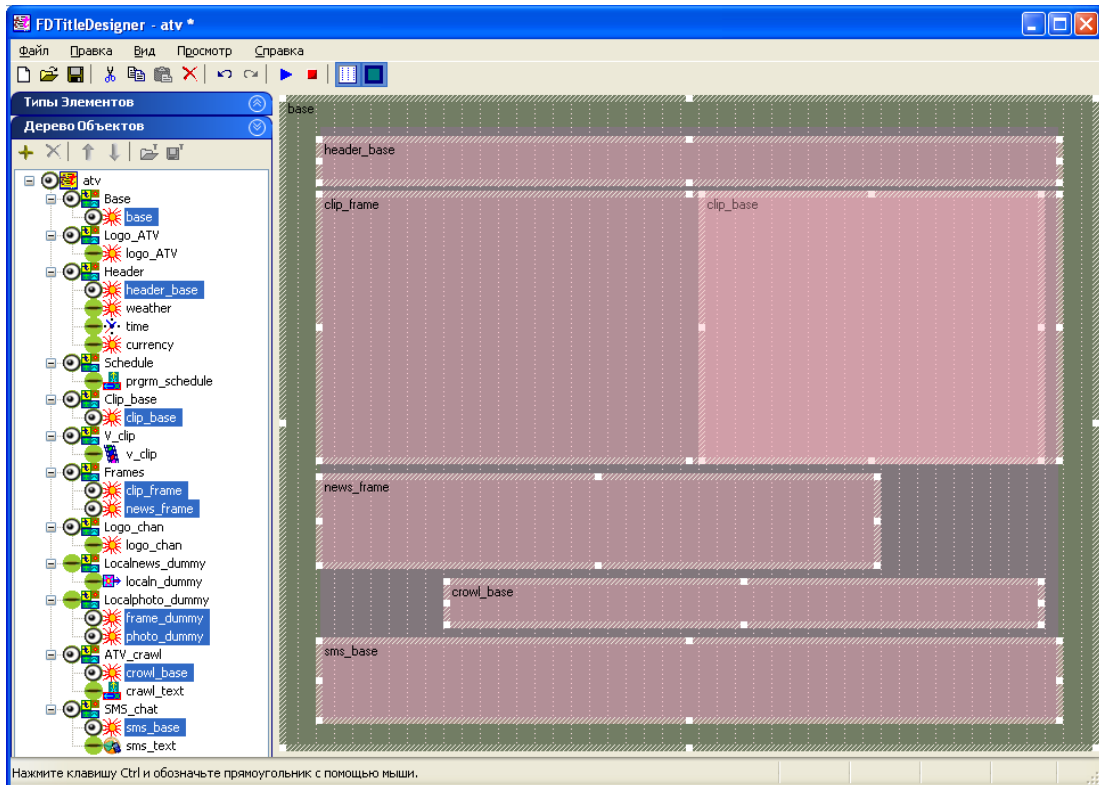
FDTitleDesigner - atv *

Файл Правка Вид Просмотр Справка

Типы Элементов

Дерево Объектов

atv
Base
base
Logo_ATV
logo_ATV
Header
header_base
weather
time
currency
Schedule
prgrm_schedule
Clip_base
clip_base
V_clip
v_clip
Frames
clip_frame
news_frame
Logo_chan
logo_chan
Localnews_dummy
localn_dummy
Localphoto_dummy
frame_dummy
photo_dummy
ATV_crawl
crawl_base
crawl_text
SMS_chat
sms_base
sms_text

base
header_base
clip_frame
clip_base
news_frame
crawl_base
sms_base

Нажмите клавишу Ctrl и обозначьте прямоугольник с помощью мыши.